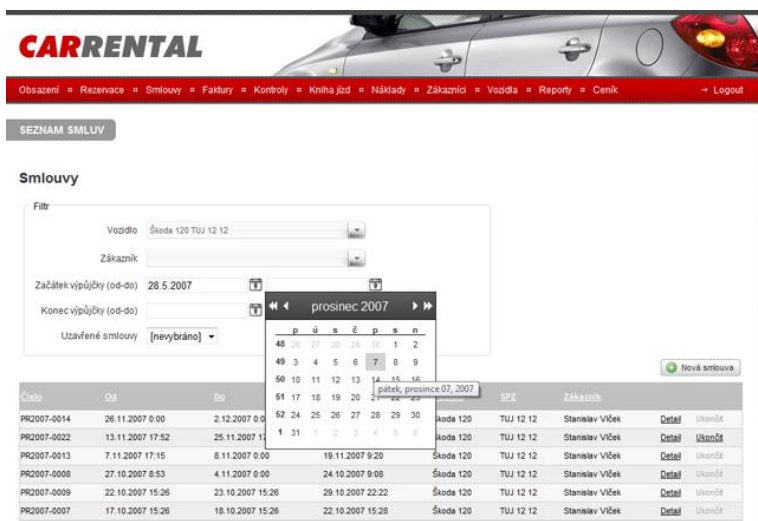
CARRENTAL

Obsazení ▪ Rezervace ▪ Smlouvy ▪ Faktury ▪ Kontroly ▪ Kniha jízd ▪ Náklady ▪ Zákazníci ▪ Vozidla ▪ Reporty ▪ Ceník → Logout

SEZNAM SMLUV

Smlouvy

Filtr

Vozidlo Škoda 120 TUJ 12 12

Zákazník

Začátek výpůjčky (od-do) 28.5.2007

Konec výpůjčky (od-do)

Uzavřené smlouvy [nevybráno]

prosinec 2007

| | p | ú | s | č | p | s | n |
|---|---|---|---|---|---|---|---|
| 48 | 26 | 27 | 28 | 29 | 30 | 1 | 2 |
| 49 | 3 | 4 | 5 | 6 | 7 | 8 | 9 |
| 50 | 10 | 11 | 12 | 13 | 14 | 15 | 16 |
| 51 | 17 | 18 | 19 | 20 | 21 | 22 | 23 |
| 52 | 24 | 25 | 26 | 27 | 28 | 29 | 30 |
| 1 | 31 | 1 | 2 | 3 | 4 | 5 | 6 |

pátek, prosinec 07, 2007

Nová smlouva

| Číslo | Od | Do | | | SPZ | Zákazník | | |
|---|---|---|---|---|---|---|---|---|
| PR2007-0014 | 26.11.2007 0:00 | 2.12.2007 0:0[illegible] | | Škoda 120 | TUJ 12 12 | Stanislav Vlček | Detail | Ukončit |
| PR2007-0022 | 13.11.2007 17:52 | 25.11.2007 1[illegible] | | Škoda 120 | TUJ 12 12 | Stanislav Vlček | Detail | Ukončit |
| PR2007-0013 | 7.11.2007 17:15 | 8.11.2007 0:00 | 19.11.2007 9:20 | Škoda 120 | TUJ 12 12 | Stanislav Vlček | Detail | Ukončit |
| PR2007-0008 | 27.10.2007 8:53 | 4.11.2007 0:00 | 24.10.2007 9:08 | Škoda 120 | TUJ 12 12 | Stanislav Vlček | Detail | Ukončit |
| PR2007-0009 | 22.10.2007 15:26 | 23.10.2007 15:26 | 29.10.2007 22:22 | Škoda 120 | TUJ 12 12 | Stanislav Vlček | Detail | Ukončit |
| PR2007-0007 | 17.10.2007 15:26 | 18.10.2007 15:26 | 22.10.2007 15:28 | Škoda 120 | TUJ 12 12 | Stanislav Vlček | Detail | Ukončit |